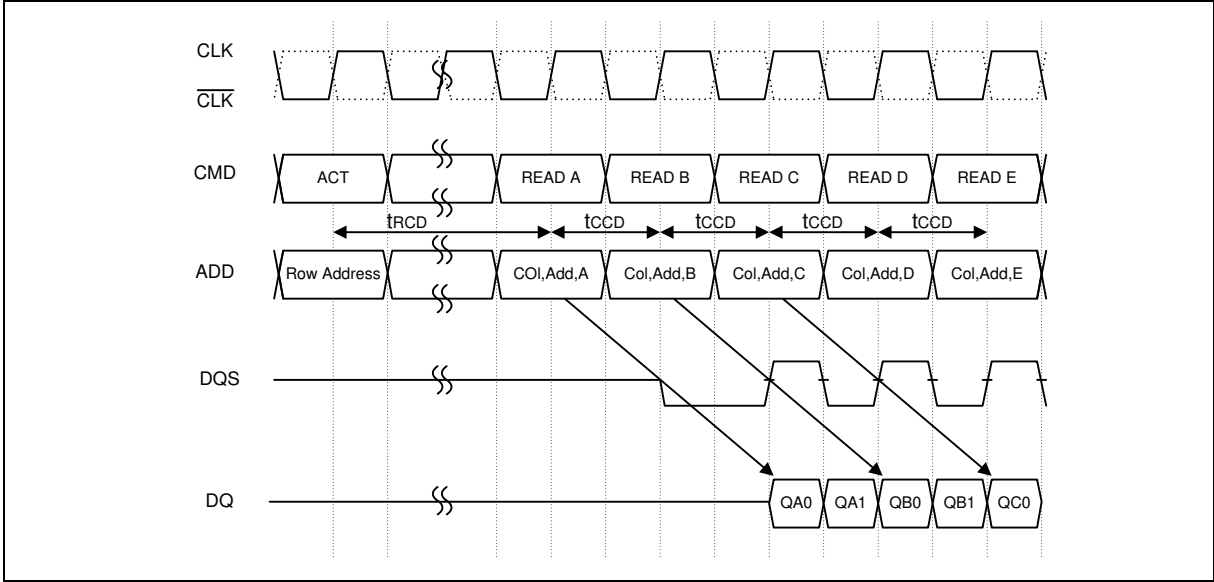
CLK

$\overline{CLK}$

CMD

ACT

READ A

READ B

READ C

READ D

READ E

tRCD

tCCD

tCCD

tCCD

tCCD

ADD

Row Address

COl,Add,A

Col,Add,B

Col,Add,C

Col,Add,D

Col,Add,E

DQS

DQ

QA0

QA1

QB0

QB1

QC0